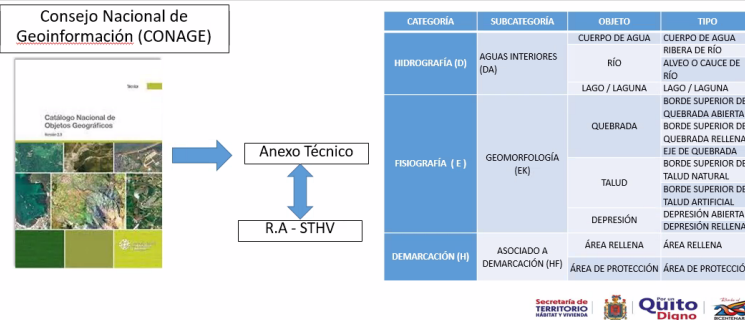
Consejo Nacional de Geoinformación (CONAGE)

Tema

Catálogo Nacional de Objetos Geográficos

Versión 2.0

Anexo Técnico

R.A - STHV

| CATEGORÍA | SUBCATEGORÍA | OBJETO | TIPO |
|---|---|---|---|
| HIDROGRAFÍA (D) | AGUAS INTERIORES (DA) | CUERPO DE AGUA | CUERPO DE AGUA |
| | | RÍO | RIBERA DE RÍO |
| | | | ALVEO O CAUCE DE RÍO |
| | | LAGO / LAGUNA | LAGO / LAGUNA |
| FISIOGRAFÍA ( E ) | GEOMORFOLOGÍA (EK) | QUEBRADA | BORDE SUPERIOR DE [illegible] QUEBRADA ABIERTA |
| | | | BORDE SUPERIOR DE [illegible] QUEBRADA RELLENA |
| | | | EJE DE QUEBRADA |
| | | TALUD | BORDE SUPERIOR DE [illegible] TALUD NATURAL |
| | | | BORDE SUPERIOR DE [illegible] TALUD ARTIFICIAL |
| | | DEPRESIÓN | DEPRESIÓN ABIERTA |
| | | | DEPRESIÓN RELLENA |
| DEMARCACIÓN (H) | ASOCIADO A DEMARCACIÓN (HF) | ÁREA RELLENA | ÁREA RELLENA |
| | | ÁREA DE PROTECCIÓN | ÁREA DE PROTECCIÓ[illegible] |

Secretaría de TERRITORIO HÁBITAT Y VIVIENDA

Por un Quito Digno

BICENTENARIO